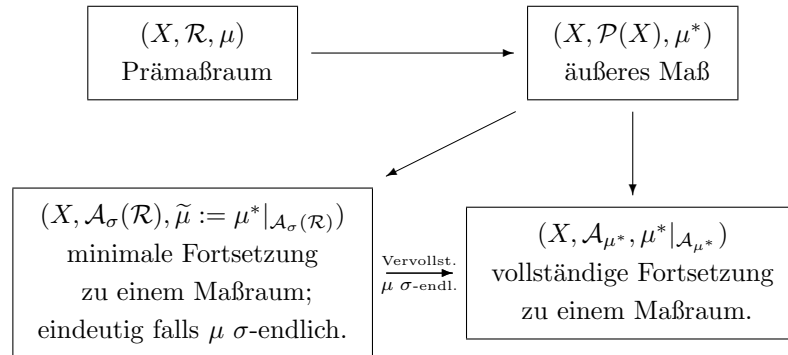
$(X, \mathcal{R}, \mu)$
Prämaßraum

$(X, \mathcal{P}(X), \mu^*)$
äußeres Maß

$(X, \mathcal{A}_\sigma(\mathcal{R}), \widetilde{\mu} := \mu^*|_{\mathcal{A}_\sigma(\mathcal{R})})$
minimale Fortsetzung zu einem Maßraum; eindeutig falls $\mu$ $\sigma$-endlich.

Vervollst.
$\mu$ $\sigma$-endl.

$(X, \mathcal{A}_{\mu^*}, \mu^*|_{\mathcal{A}_{\mu^*}})$
vollständige Fortsetzung zu einem Maßraum.